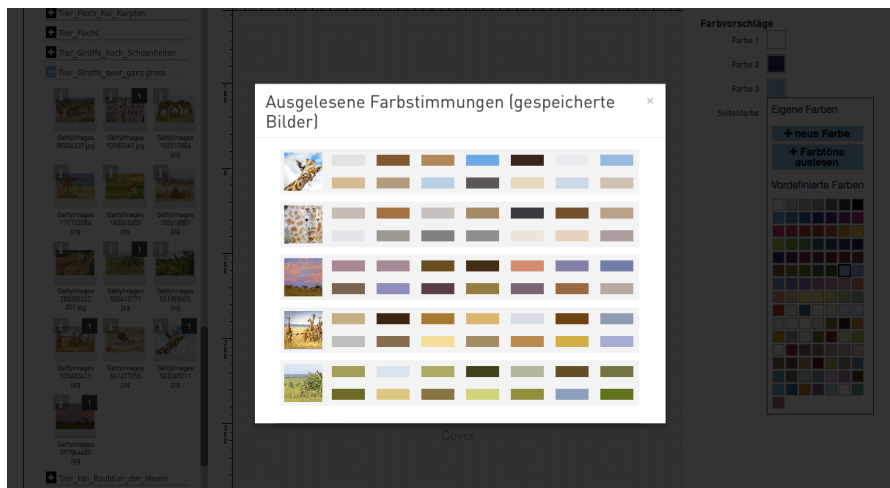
Tier_Fisch_Koi_Karpfen

Tier_Fuchs

Tier_Giraffe_hoch_Schoenheiten

Tier_Giraffe_quer_ganz gross

GettyImages 86006537.jpg

GettyImages 92985347.jpg

GettyImages 102511884.jpg

GettyImages 171100384.jpg

GettyImages 155353050.jpg

GettyImages 185610801.jpg

GettyImages 200207222 001.jpg

GettyImages 530413777.jpg

GettyImages 521958405.jpg

GettyImages 535405415.jpg

GettyImages 541477050.jpg

GettyImages 543349711.jpg

GettyImages 517064655.jpg

Tier_Hai_Raubtier_der_Meere

Ausgelesene Farbstimmungen (gespeicherte Bilder)

×

Cover

Farbvorschläge

Farbe 1

Farbe 2

Farbe 3

Seitenfarbe

Eigene Farben

+ neue Farbe

+ Farbtöne auslesen

Vordefinierte Farben